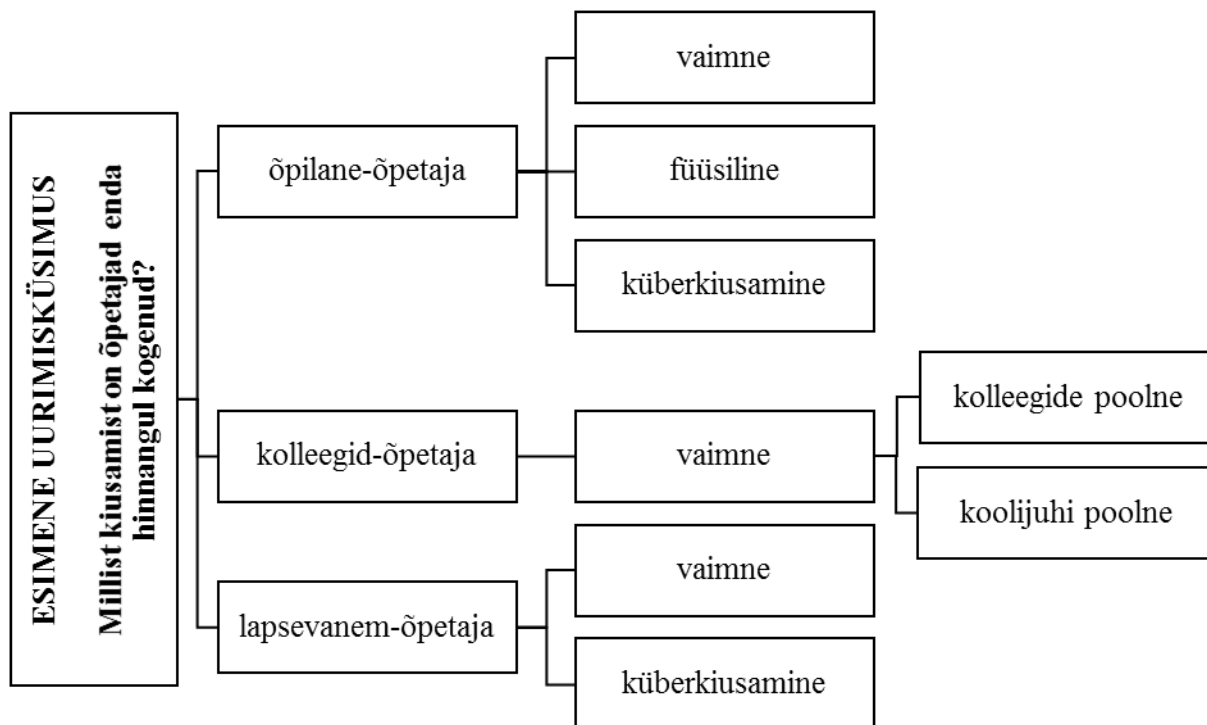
ESIMENE UURIMISKÜSIMUS
Millist kiusamist on õpetajad enda hinnangul kogenud?

õpilane-õpetaja

vaimne

füüsiline

küberkiusamine

kolleegid-õpetaja

vaimne

kolleegide poolne

koolijuhi poolne

lapsevanem-õpetaja

vaimne

küberkiusamine